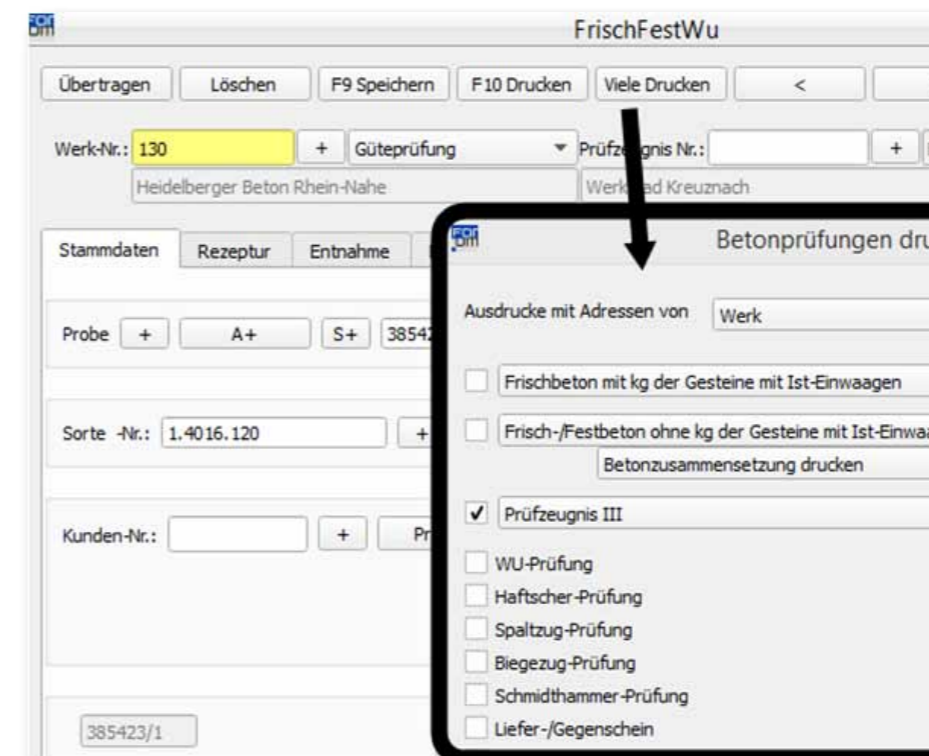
FrischFestWu

Übertragen | Löschen | F9 Speichern | F10 Drucken | Viele Drucken | <

Werk-Nr.: 130 + Güteprüfung Prüfz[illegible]gnis Nr.: +
Heidelberger Beton Rhein-Nahe Werk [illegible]ad Kreuznach

Stammdaten | Rezeptur | Entnahme

Probe + A+ S+ 3854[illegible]

Sorte -Nr.: 1.4016.120 +

Kunden-Nr.: + Pr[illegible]

385423/1

Betonprüfungen dru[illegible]

Ausdrucke mit Adressen von Werk

Frischbeton mit kg der Gesteine mit Ist-Einwaagen

Frisch-/Festbeton ohne kg der Gesteine mit Ist-Einwa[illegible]

Betonzusammensetzung drucken

✓ Prüfzeugnis III

WU-Prüfung
Haftscher-Prüfung
Spaltzug-Prüfung
Biegezug-Prüfung
Schmidthammer-Prüfung
Liefer-/Gegenschein